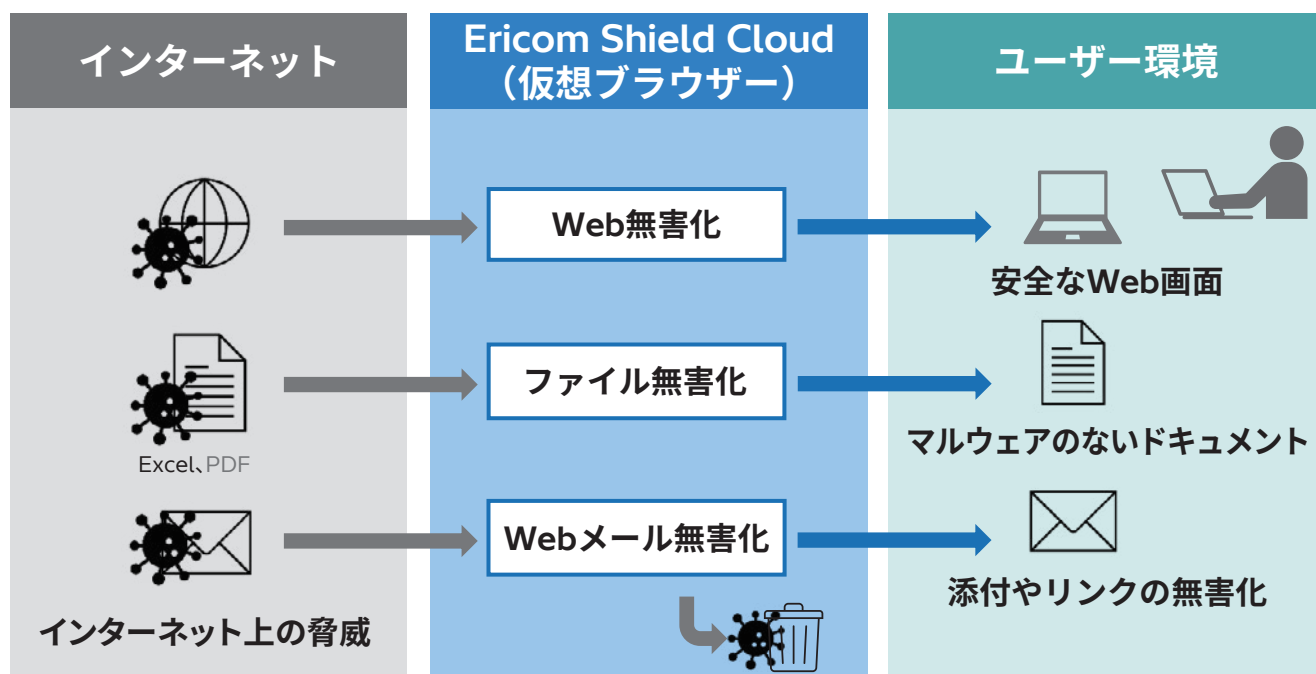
インターネット

Ericom Shield Cloud
（仮想ブラウザー）

ユーザー環境

Web無害化

安全なWeb画面

ファイル無害化

Excel、PDF

マルウェアのないドキュメント

Webメール無害化

添付やリンクの無害化

インターネット上の脅威